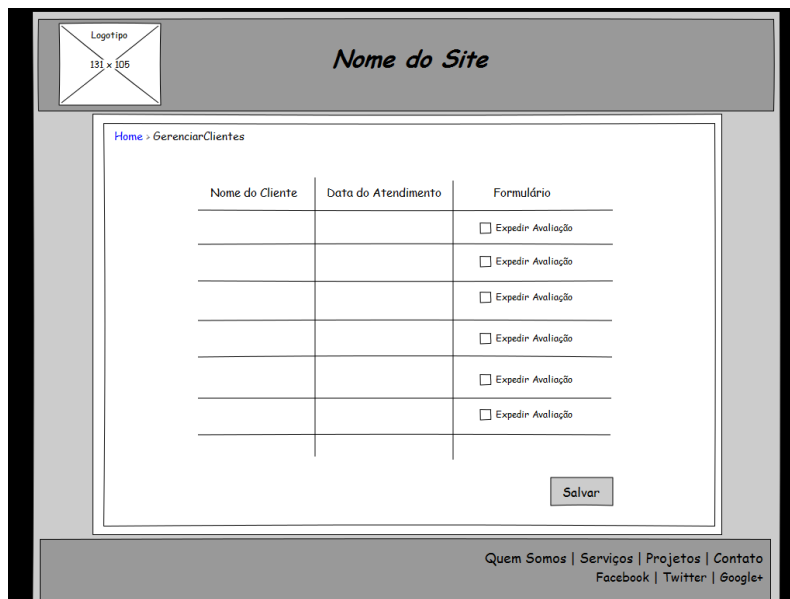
Logotipo
131 x 105

Nome do Site

Home > GerenciarClientes

| Nome do Cliente | Data do Atendimento | Formulário |
|---|---|---|
| | | ☐ Expedir Avaliação |
| | | ☐ Expedir Avaliação |
| | | ☐ Expedir Avaliação |
| | | ☐ Expedir Avaliação |
| | | ☐ Expedir Avaliação |
| | | ☐ Expedir Avaliação |
| | | |

Salvar

Quem Somos | Serviços | Projetos | Contato
Facebook | Twitter | Google+